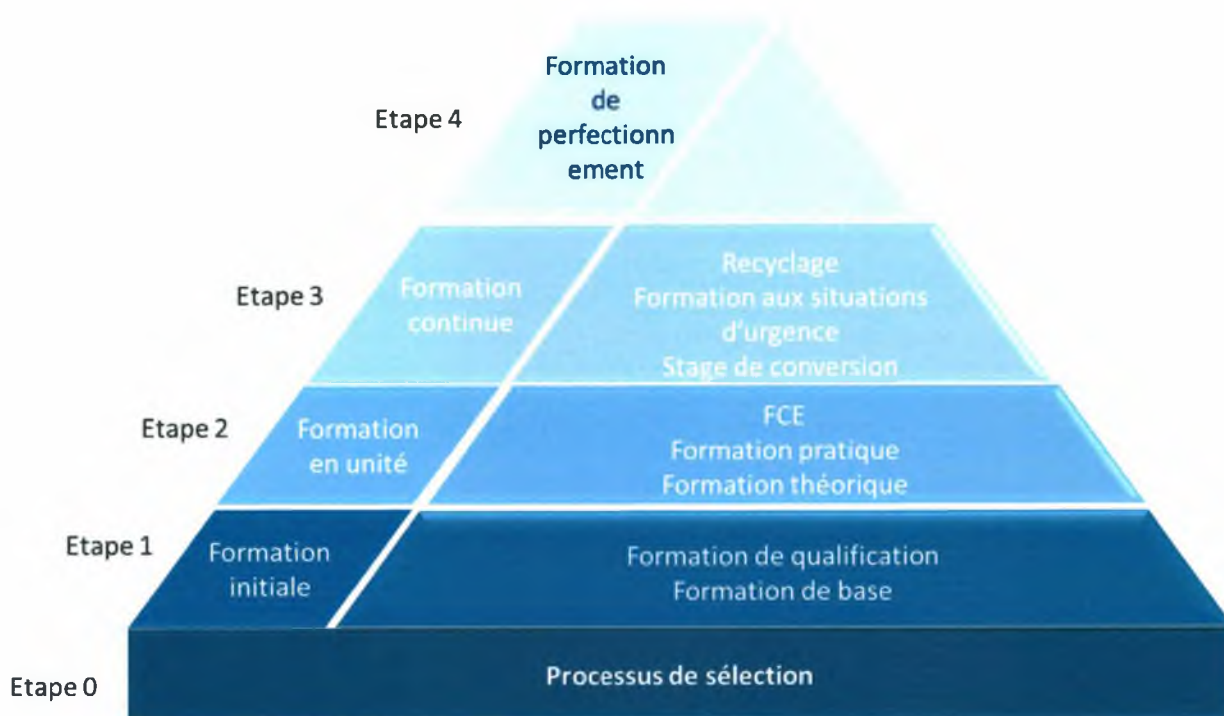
Etape 4

Formation de perfectionnement

Etape 3

Formation continue

Recyclage
Formation aux situations d'urgence
Stage de conversion

Etape 2

Formation en unité

FCE
Formation pratique
Formation théorique

Etape 1

Formation initiale

Formation de qualification
Formation de base

Etape 0

Processus de sélection